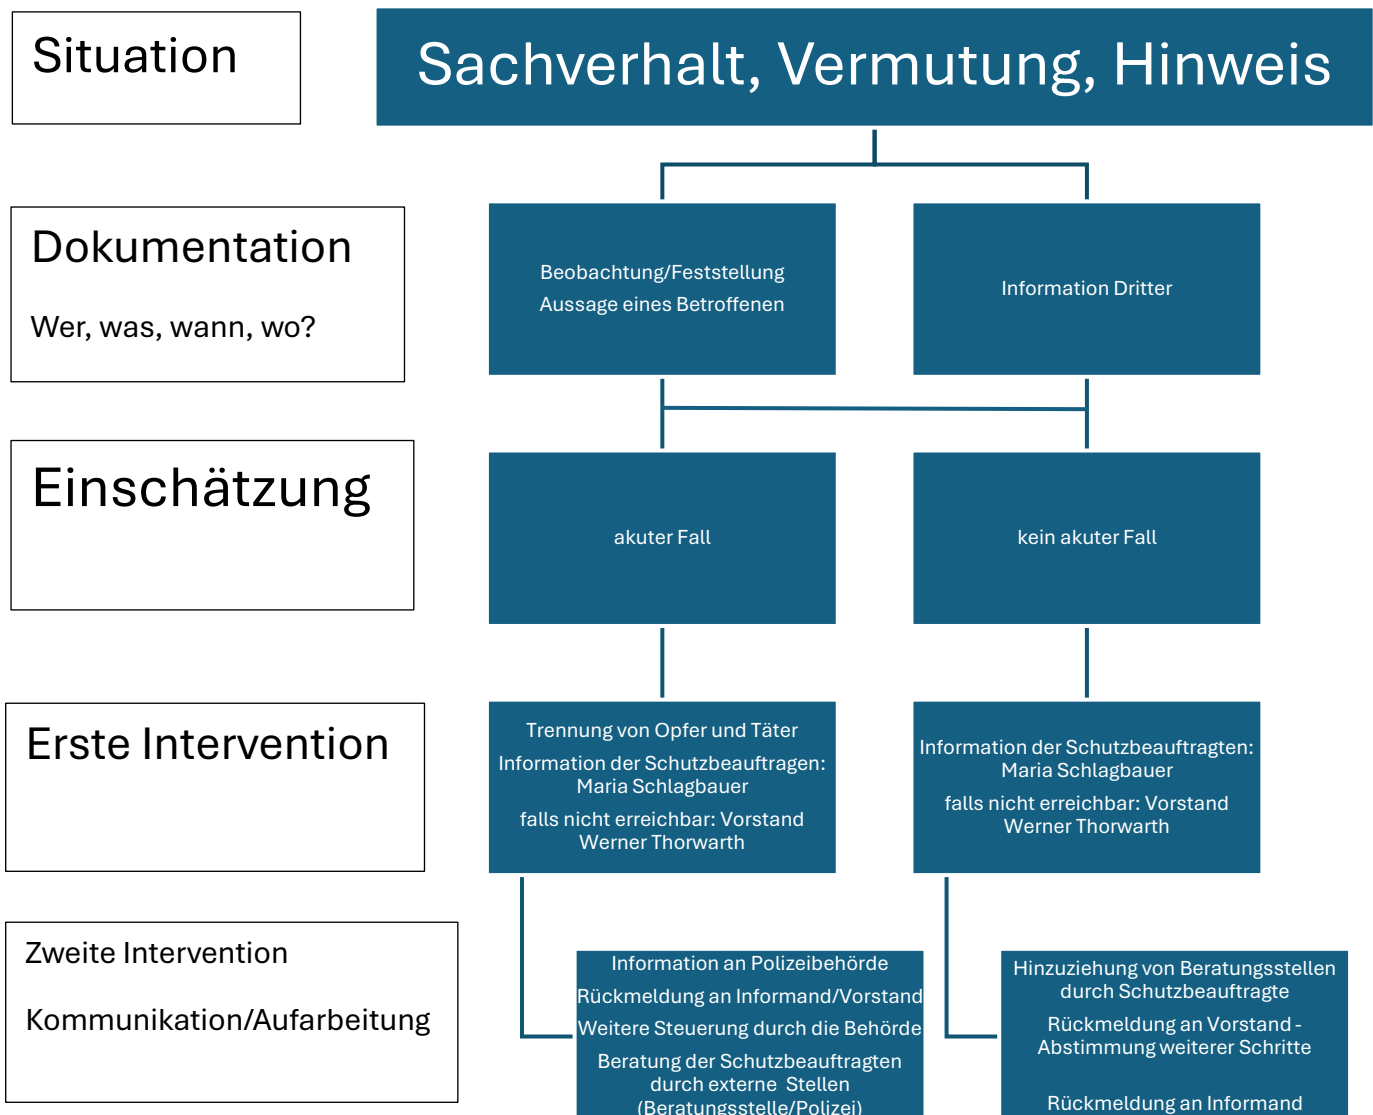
Situation

Sachverhalt, Vermutung, Hinweis

Dokumentation

Wer, was, wann, wo?

Beobachtung/Feststellung
Aussage eines Betroffenen

Information Dritter

Einschätzung

akuter Fall

kein akuter Fall

Erste Intervention

Trennung von Opfer und Täter

Information der Schutzbeauftragen: Maria Schlagbauer

falls nicht erreichbar: Vorstand Werner Thorwarth

Information der Schutzbeauftragten: Maria Schlagbauer

falls nicht erreichbar: Vorstand Werner Thorwarth

Zweite Intervention

Kommunikation/Aufarbeitung

Information an Polizeibehörde

Rückmeldung an Informand/Vorstand

Weitere Steuerung durch die Behörde

Beratung der Schutzbeauftragten durch externe Stellen (Beratungsstelle/Polizei)

Hinzuziehung von Beratungsstellen durch Schutzbeauftragte

Rückmeldung an Vorstand - Abstimmung weiterer Schritte

Rückmeldung an Informand